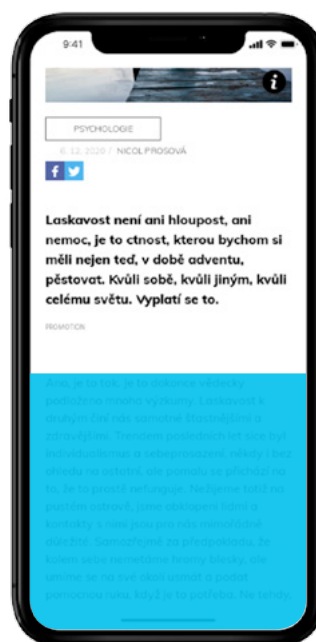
9:41

PSYCHOLOGIE

6. 12. 2020 / NICOL PROSOVÁ

Laskavost není ani hloupost, ani nemoc, je to ctnost, kterou bychom si měli nejen teď, v době adventu, pěstovat. Kvůli sobě, kvůli jiným, kvůli celému světu. Vyplatí se to.

PROMOTION

Ano, je to tak, je to dokonce vědecky podložené mnoha výzkumy. Laskavost k druhým činí nás samotné šťastnějšími a zdravějšími. Trendem posledních let sice byl individualismus a sebeprosazení, někdy i bez ohledu na ostatní, ale pomalu se přichází na to, že to prostě nefunguje. Nežijeme totiž na pustém ostrově, jsme obklopeni lidmi a kontakty s nimi jsou pro nás nenahraditelné. Samozřejmě za předpokladu, že kolem sebe nemáme hromy blesky, ale umíme se na své okolí usmát a podat pomocnou ruku, když je to potřeba. Ne totiž